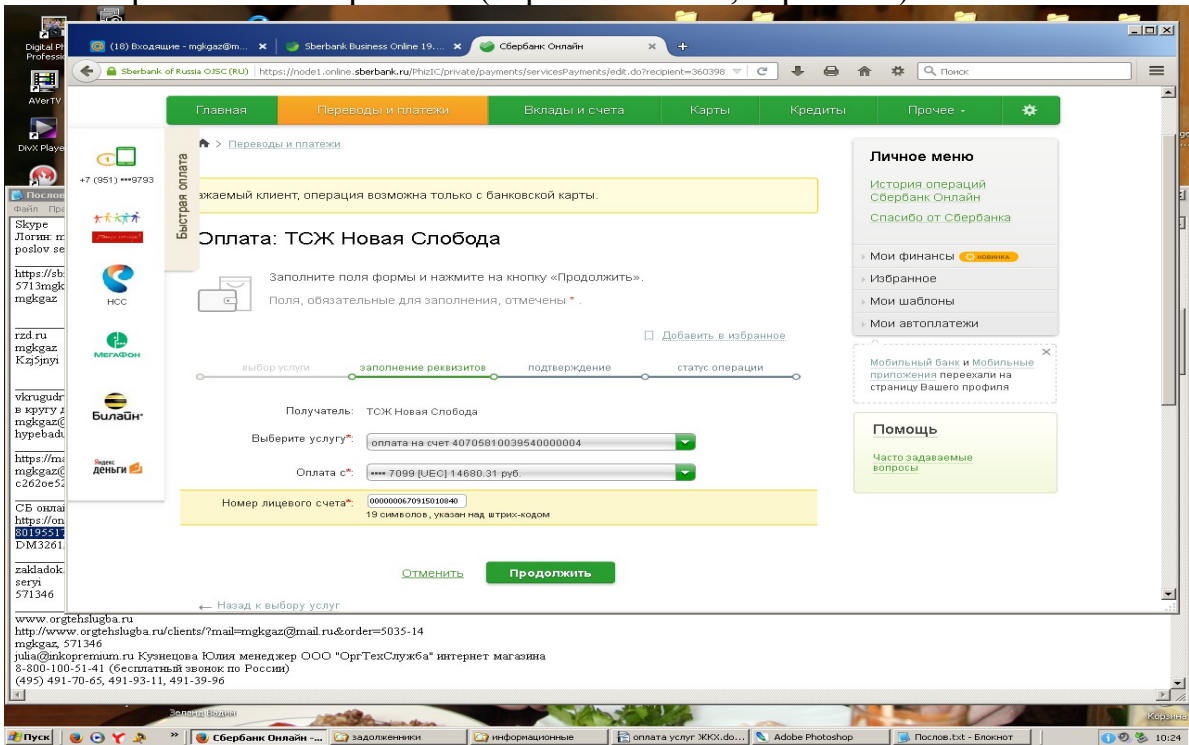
Digital Ph Professi

AVerTV

DivX Player

(18) Входящие - mgkgaz@m... × Sberbank Business Online 19.... × Сбербанк Онлайн ×

Sberbank of Russia OJSC (RU) https://node1.online.sberbank.ru/PhizIC/private/payments/servicesPayments/edit.do?recipient=360398

Поиск

Главная Переводы и платежи Вклады и счета Карты Кредиты Прочее

Быстрая оплата

+7 (951) ***9793

НСС

МегаФон

Билайн

Яндекс Деньги

> Переводы и платежи

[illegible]ажаемый клиент, операция возможна только с банковской карты.

Оплата: ТСЖ Новая Слобода

Заполните поля формы и нажмите на кнопку «Продолжить».

Поля, обязательные для заполнения, отмечены * .

Добавить в избранное

выбор услуги заполнение реквизитов подтверждение статус операции

Получатель: ТСЖ Новая Слобода

Выберите услугу*: оплата на счет 40705810039540000004

Оплата с*: **** 7099 [UEC] 14680.31 руб.

Номер лицевого счета*: 000000067091501084­0

19 символов, указан над штрих-кодом

Отменить Продолжить

← Назад к выбору услуг

Личное меню

История операций Сбербанк Онлайн

Спасибо от Сбербанка

Мои финансы новинка

Избранное

Мои шаблоны

Мои автоплатежи

Мобильный банк и Мобильные приложения переехали на страницу Вашего профиля

Помощь

Часто задаваемые вопросы

Послов
Файл Пра
Skype
Логин: m
poslov se
https://sb
5713mgk
mgkgaz
rzd.ru
mgkgaz
Kzj5jnyi
vkrugudr
в кругу д
mgkgaz@
hypebadu
https://ma
mgkgaz@
c2620e52
СБ онлай
https://on
80195517
DM3261
zakladok
seryi
571346
www.orgtehslugba.ru
http://www.orgtehslugba.ru/clients/?mail=mgkgaz@mail.ru&order=5035-14
mgkgaz, 571346
julia@inkopremium.ru Кузнецова Юлия менеджер ООО "ОргТехСлужба" интернет магазина
8-800-100-51-41 (бесплатный звонок по России)
(495) 491-70-65, 491-93-11, 491-39-96

Пуск Сбербанк Онлайн -... задолженники информационные оплата услуг ЖКХ.do... Adobe Photoshop Послов.txt - Блокнот 10:24

Корзина